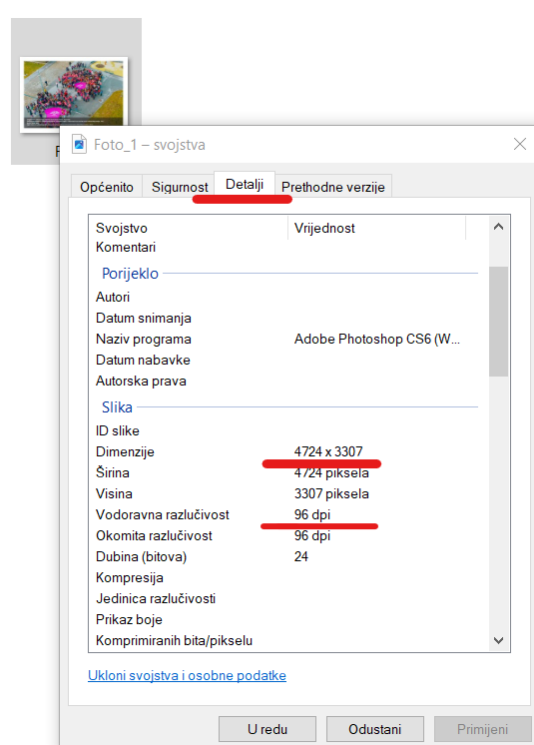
Foto_1 – svojstva

Općenito | Sigurnost | Detalji | Prethodne verzije

| Svojstvo | Vrijednost |
|---|---|
| Komentari | |
| Porijeklo | |
| Autori | |
| Datum snimanja | |
| Naziv programa | Adobe Photoshop CS6 (W... |
| Datum nabavke | |
| Autorska prava | |
| Slika | |
| ID slike | |
| Dimenzije | 4724 x 3307 |
| Širina | 4724 piksela |
| Visina | 3307 piksela |
| Vodoravna razlučivost | 96 dpi |
| Okomita razlučivost | 96 dpi |
| Dubina (bitova) | 24 |
| Kompresija | |
| Jedinica razlučivosti | |
| Prikaz boje | |
| Komprimiranih bita/pikselu | |

Ukloni svojstva i osobne podatke

U redu | Odustani | Primijeni